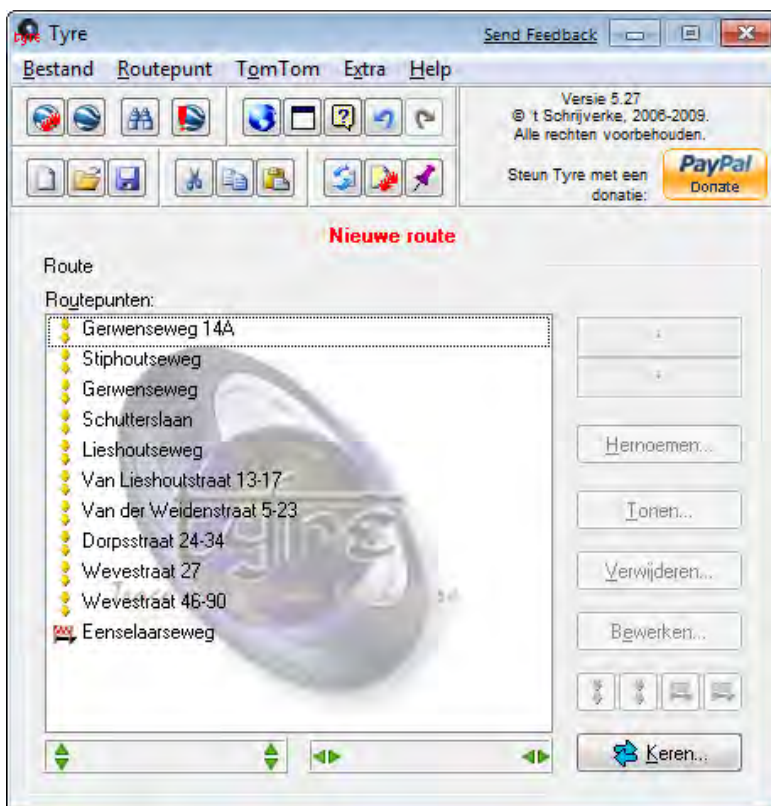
Tyre

Send Feedback

Bestand Routepunt TomTom Extra Help

Versie 5.27
© 't Schrijverke, 2006-2009.
Alle rechten voorbehouden.

Steun Tyre met een donatie:

PayPal Donate

Nieuwe route

Route

Routepunten:

Gerwenseweg 14A
Stiphoutseweg
Gerwenseweg
Schutterslaan
Lieshoutseweg
Van Lieshoutstraat 13-17
Van der Weidenstraat 5-23
Dorpsstraat 24-34
Wevestraat 27
Wevestraat 46-90
Eenselaarseweg

Hernoemen...
Tonen...
Verwijderen...
Bewerken...
Keren...